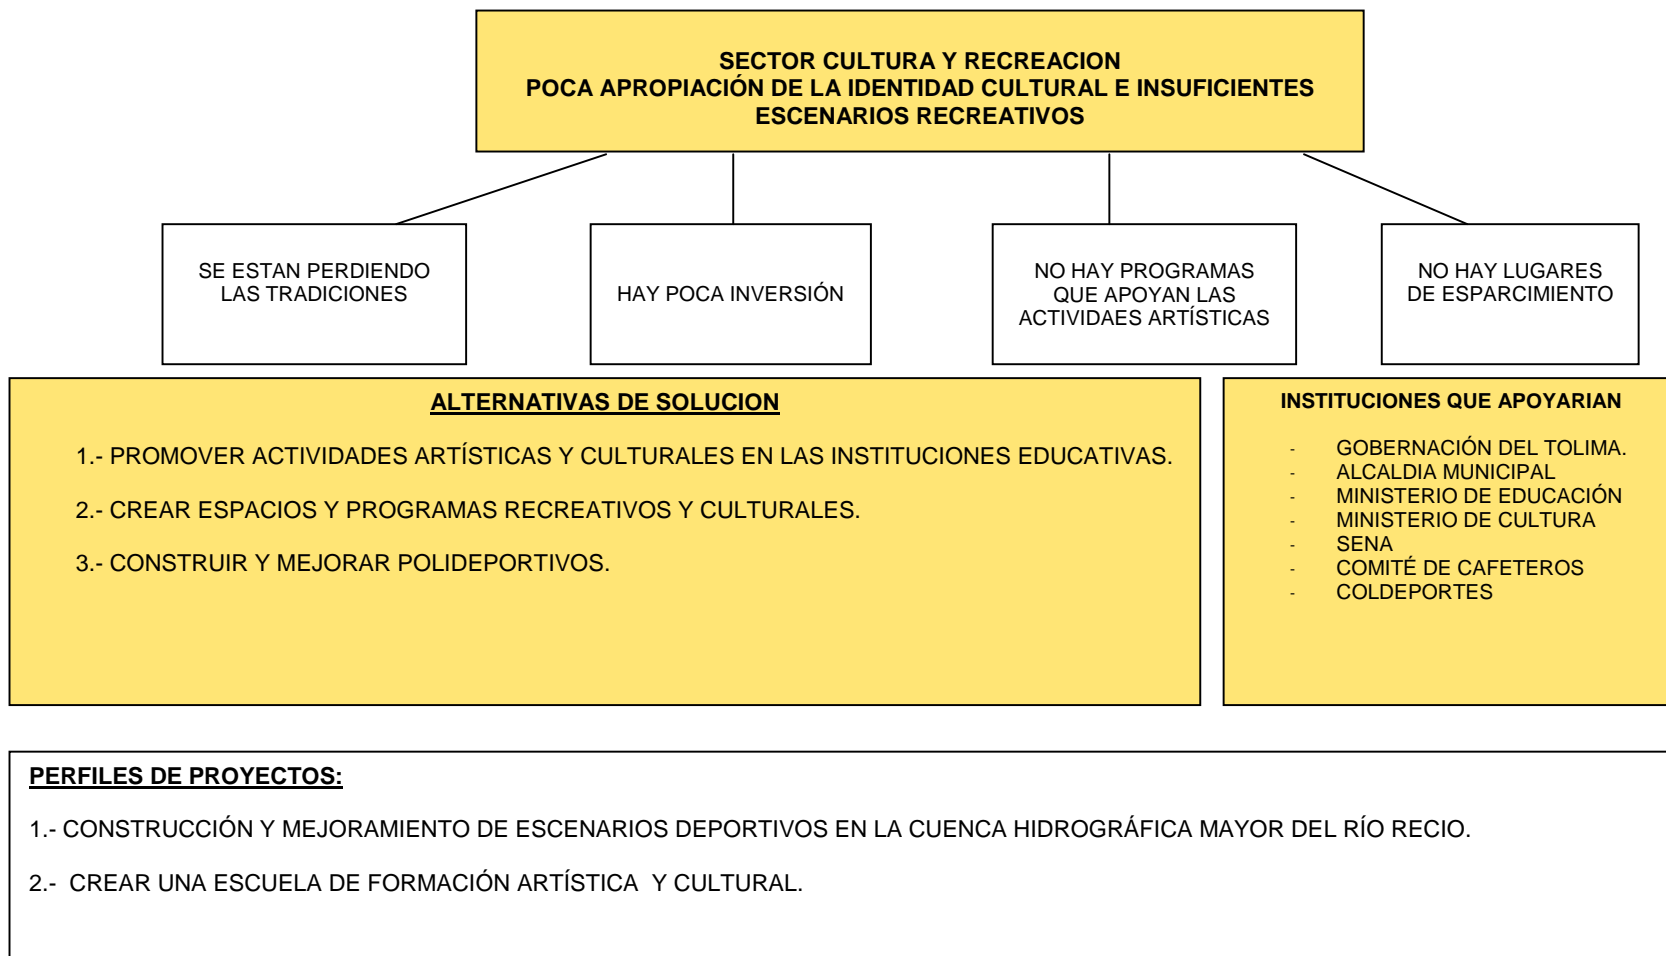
SECTOR CULTURA Y RECREACION
POCA APROPIACIÓN DE LA IDENTIDAD CULTURAL E INSUFICIENTES ESCENARIOS RECREATIVOS

SE ESTAN PERDIENDO LAS TRADICIONES

HAY POCA INVERSIÓN

NO HAY PROGRAMAS QUE APOYAN LAS ACTIVIDADES ARTÍSTICAS

NO HAY LUGARES DE ESPARCIMIENTO

ALTERNATIVAS DE SOLUCION

1.- PROMOVER ACTIVIDADES ARTÍSTICAS Y CULTURALES EN LAS INSTITUCIONES EDUCATIVAS.

2.- CREAR ESPACIOS Y PROGRAMAS RECREATIVOS Y CULTURALES.

3.- CONSTRUIR Y MEJORAR POLIDEPORTIVOS.

INSTITUCIONES QUE APOYARIAN

- GOBERNACIÓN DEL TOLIMA.
- ALCALDIA MUNICIPAL
- MINISTERIO DE EDUCACIÓN
- MINISTERIO DE CULTURA
- SENA
- COMITÉ DE CAFETEROS
- COLDEPORTES

PERFILES DE PROYECTOS:

1.- CONSTRUCCIÓN Y MEJORAMIENTO DE ESCENARIOS DEPORTIVOS EN LA CUENCA HIDROGRÁFICA MAYOR DEL RÍO RECIO.

2.- CREAR UNA ESCUELA DE FORMACIÓN ARTÍSTICA Y CULTURAL.